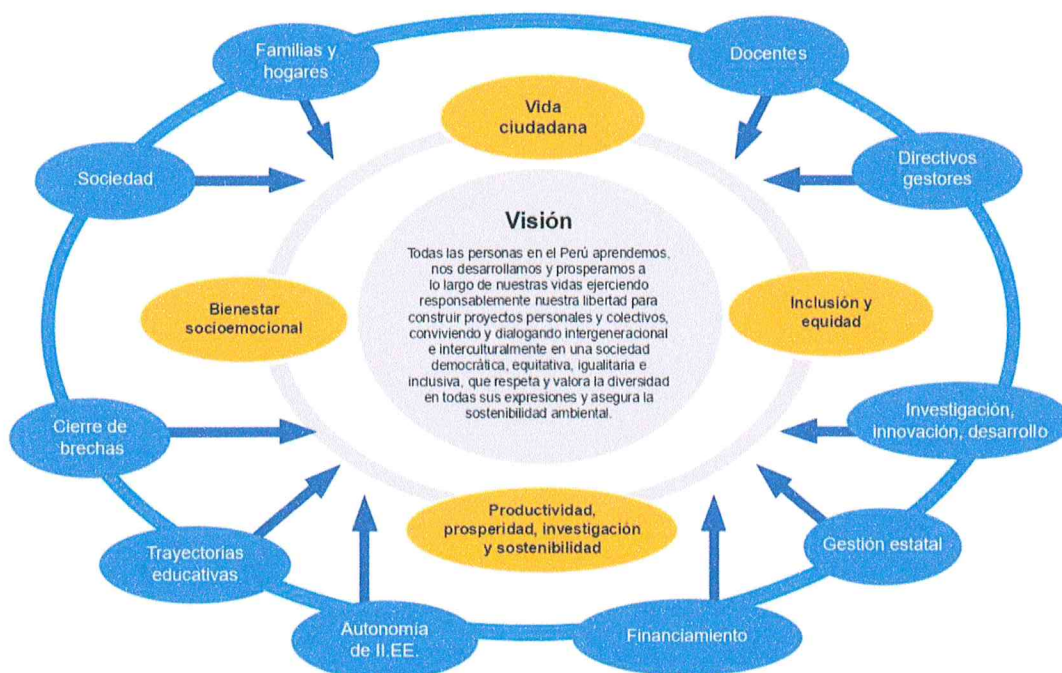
Familias y hogares

Docentes

Vida ciudadana

Sociedad

Directivos gestores

Visión

Todas las personas en el Perú aprendemos, nos desarrollamos y prosperamos a lo largo de nuestras vidas ejerciendo responsablemente nuestra libertad para construir proyectos personales y colectivos, conviviendo y dialogando intergeneracional e interculturalmente en una sociedad democrática, equitativa, igualitaria e inclusiva, que respeta y valora la diversidad en todas sus expresiones y asegura la sostenibilidad ambiental.

Bienestar socioemocional

Inclusión y equidad

Cierre de brechas

Investigación, innovación, desarrollo

Productividad, prosperidad, investigación y sostenibilidad

Trayectorias educativas

Gestión estatal

Autonomía de II.EE.

Financiamiento